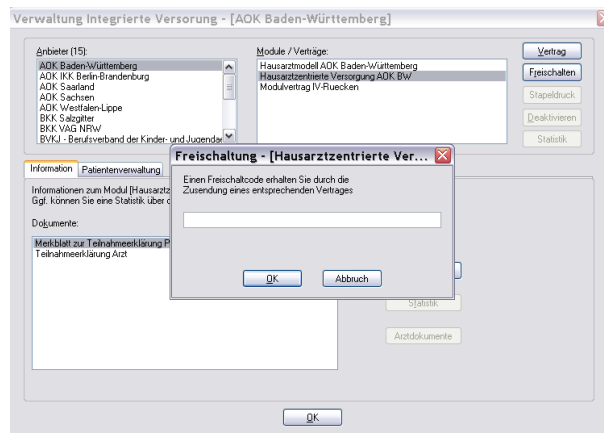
Verwaltung Integrierte Versorgung - [AOK Baden-Württemberg]

Anbieter (15):

AOK Baden-Württemberg
AOK IKK Berlin-Brandenburg
AOK Saarland
AOK Sachsen
AOK Westfalen-Lippe
BKK Salzgitter
BKK VAG NRW
BVKJ - Berufsverband der Kinder- und Jugendär

Module / Verträge:

Hausarztmodell AOK Baden-Württemberg
Hausarztzentrierte Versorgung AOK BW
Modulvertrag IV-Ruecken

Vertrag
Freischalten
Stapeldruck
Deaktivieren
Statistik

Information | Patientenverwaltung

Informationen zum Modul [Hausarztz
Ggf. können Sie eine Statistik über d

Dokumente:

Merkblatt zur Teilnahmeerklärung P
Teilnahmeerklärung Arzt

Freischaltung - [Hausarztzentrierte Ver...

Einen Freischaltcode erhalten Sie durch die Zusendung eines entsprechenden Vertrages

OK
Abbruch

Statistik
Arztdokumente

OK